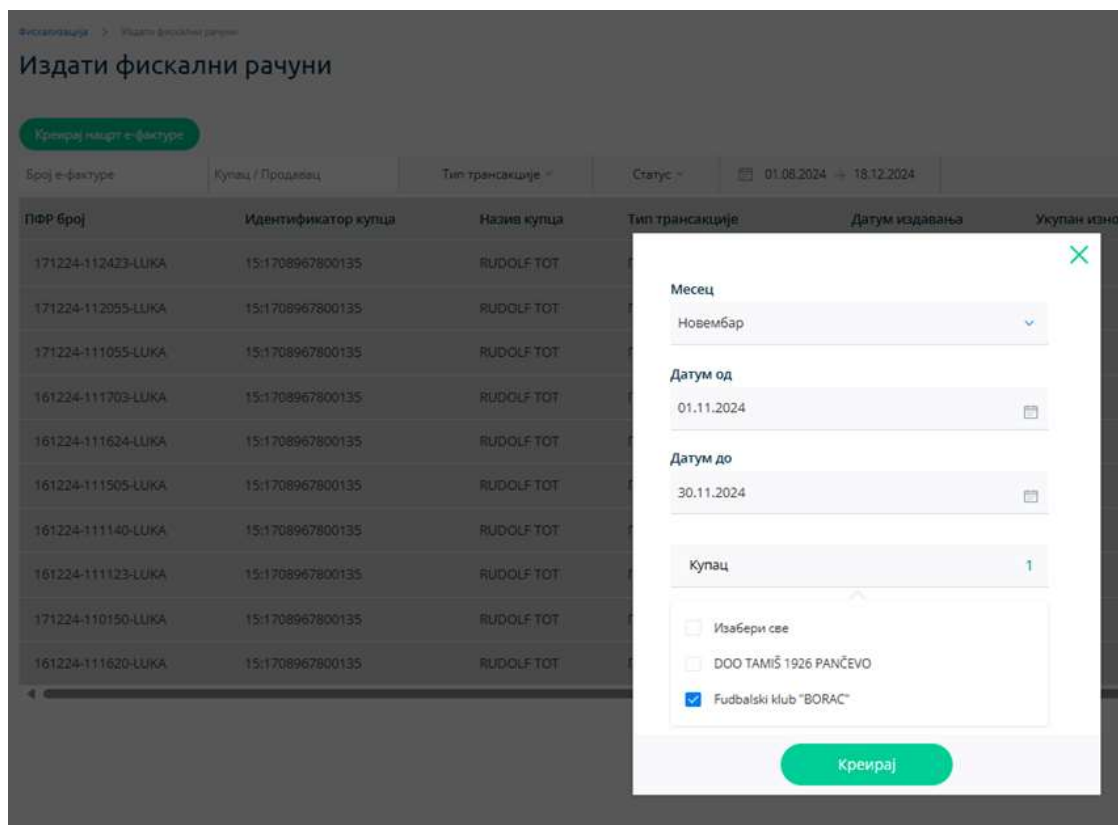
Фискализација > Издати фискални рачуни

Издати фискални рачуни

Креирај нацрт е-фактуре

Број е-фактуре | Купац / Продавац | Тип трансакције | Статус | 01.08.2024 → 18.12.2024

| ПФР број | Идентификатор купца | Назив купца | Тип трансакције | Датум издавања | Укупан изно |
|---|---|---|---|---|---|
| 171224-112423-LUKA | 15:1708967800135 | RUDOLF TOT | | | |
| 171224-112055-LUKA | 15:1708967800135 | RUDOLF TOT | | | |
| 171224-111055-LUKA | 15:1708967800135 | RUDOLF TOT | | | |
| 161224-111703-LUKA | 15:1708967800135 | RUDOLF TOT | | | |
| 161224-111624-LUKA | 15:1708967800135 | RUDOLF TOT | | | |
| 161224-111505-LUKA | 15:1708967800135 | RUDOLF TOT | | | |
| 161224-111140-LUKA | 15:1708967800135 | RUDOLF TOT | | | |
| 161224-111123-LUKA | 15:1708967800135 | RUDOLF TOT | | | |
| 171224-110150-LUKA | 15:1708967800135 | RUDOLF TOT | | | |
| 161224-111620-LUKA | 15:1708967800135 | RUDOLF TOT | | | |

Месец
Новембар

Датум од
01.11.2024

Датум до
30.11.2024

Купац 1

Изабери све
DOO TAMIŠ 1926 PANČEVO
Fudbalski klub "BORAC"

Креирај